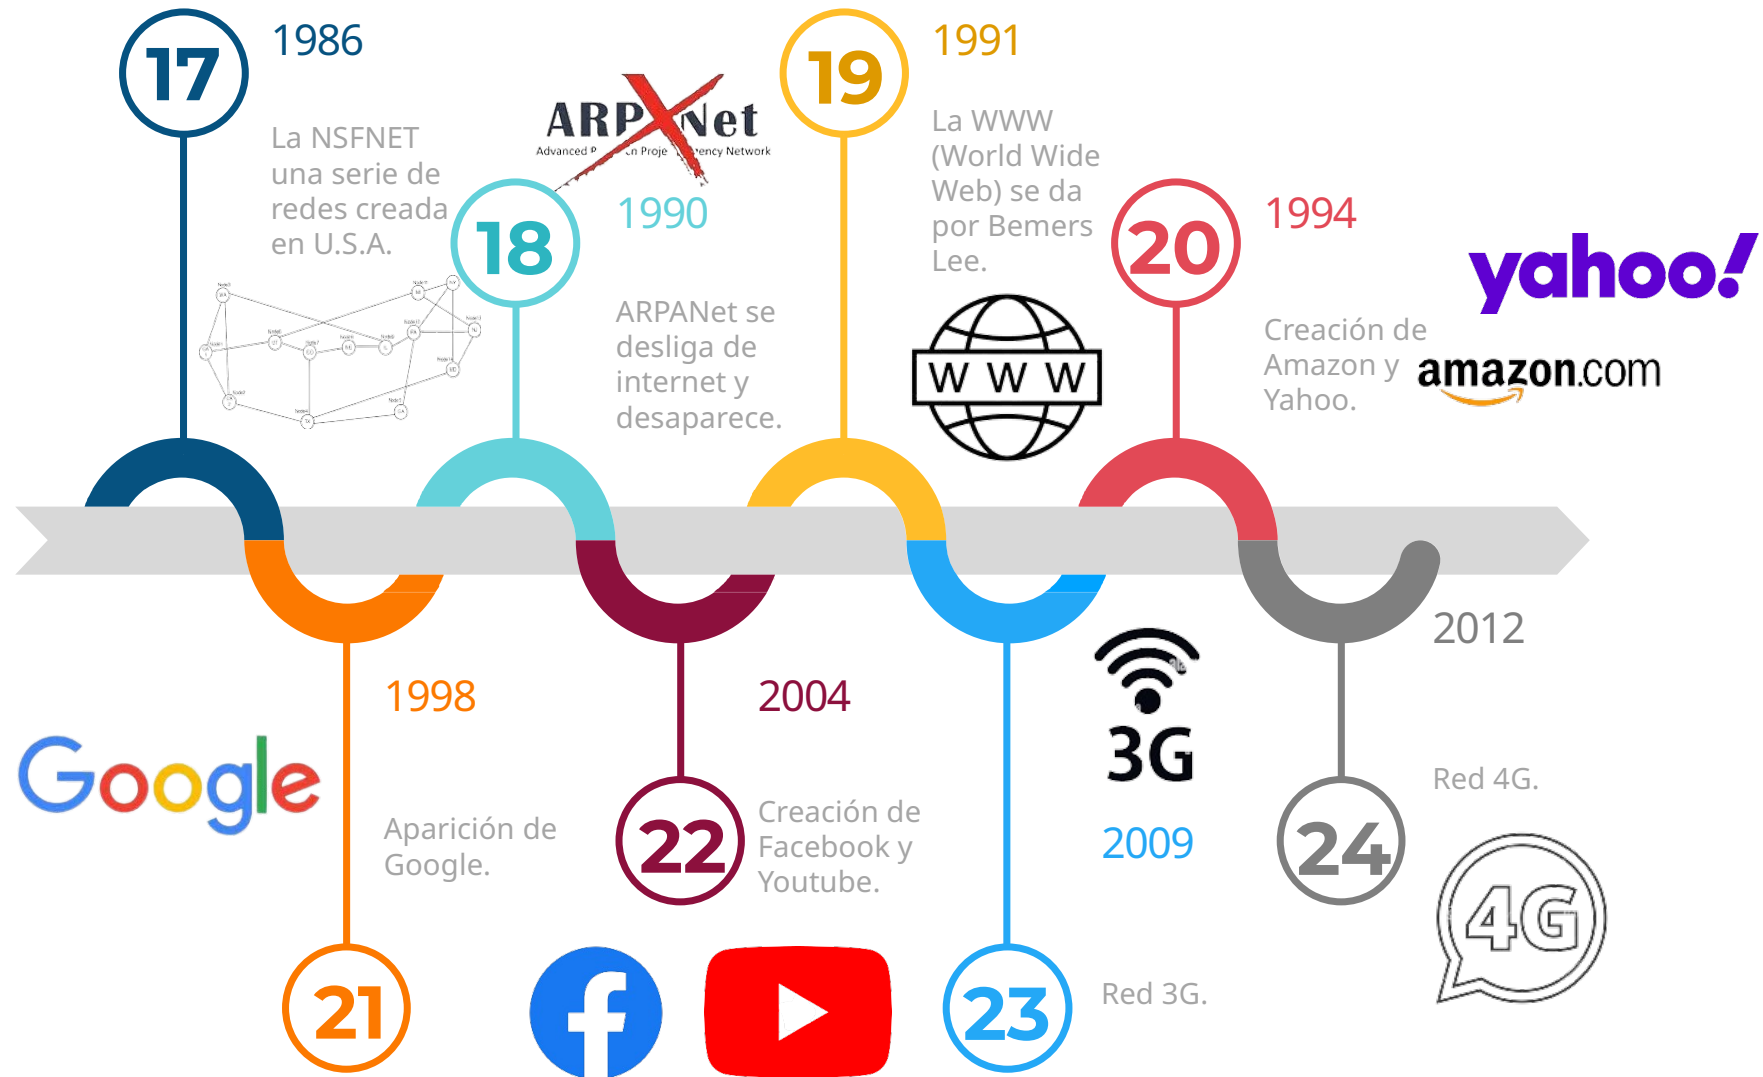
17

1986

La NSFNET una serie de redes creada en U.S.A.

ARPANet
Advanced P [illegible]ch Proje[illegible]ency Network

18

1990

ARPANet se desliga de internet y desaparece.

19

1991

La WWW (World Wide Web) se da por Bemers Lee.

W W W

20

1994

Creación de Amazon y Yahoo.

yahoo!

amazon.com

1998

Google

Aparición de Google.

21

2004

22

Creación de Facebook y Youtube.

3G

2009

23

Red 3G.

2012

Red 4G.

24

4G